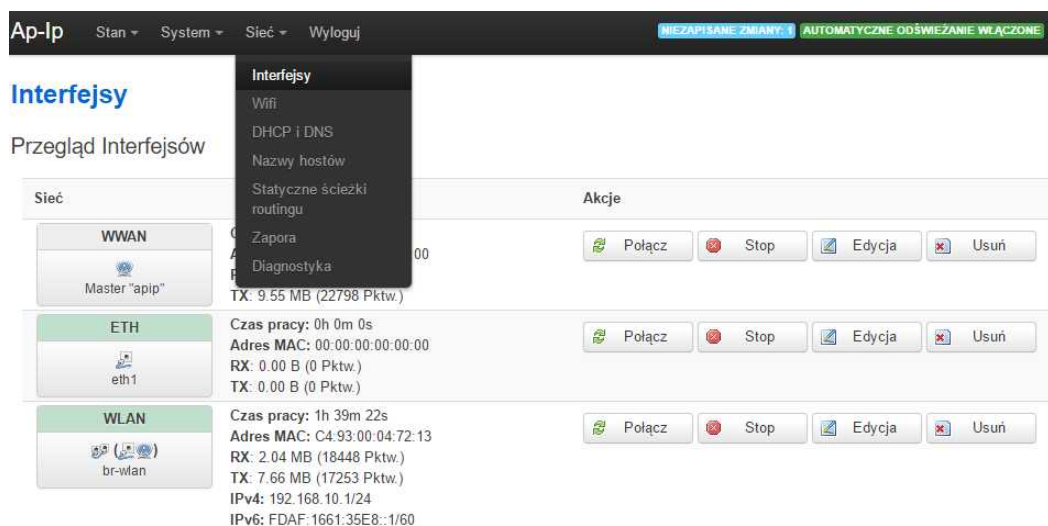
Ap-Ip Stan ▾ System ▾ Sieć ▾ Wyloguj

NIEZAPISANE ZMIANY: 1 AUTOMATYCZNE ODŚWIEŻANIE WŁĄCZONE

Interfejsy
Wifi
DHCP i DNS
Nazwy hostów
Statyczne ścieżki routingu
Zapora
Diagnostyka

Interfejsy

Przegląd Interfejsów

| Sieć | | Akcje |
|---|---|---|
| WWAN Master "apip" | C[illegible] A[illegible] 00 R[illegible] TX: 9.55 MB (22798 Pktw.) | Połącz Stop Edycja Usuń |
| ETH eth1 | Czas pracy: 0h 0m 0s Adres MAC: 00:00:00:00:00:00 RX: 0.00 B (0 Pktw.) TX: 0.00 B (0 Pktw.) | Połącz Stop Edycja Usuń |
| WLAN br-wlan | Czas pracy: 1h 39m 22s Adres MAC: C4:93:00:04:72:13 RX: 2.04 MB (18448 Pktw.) TX: 7.66 MB (17253 Pktw.) IPv4: 192.168.10.1/24 IPv6: FDAF:1661:35E8::1/60 | Połącz Stop Edycja Usuń |